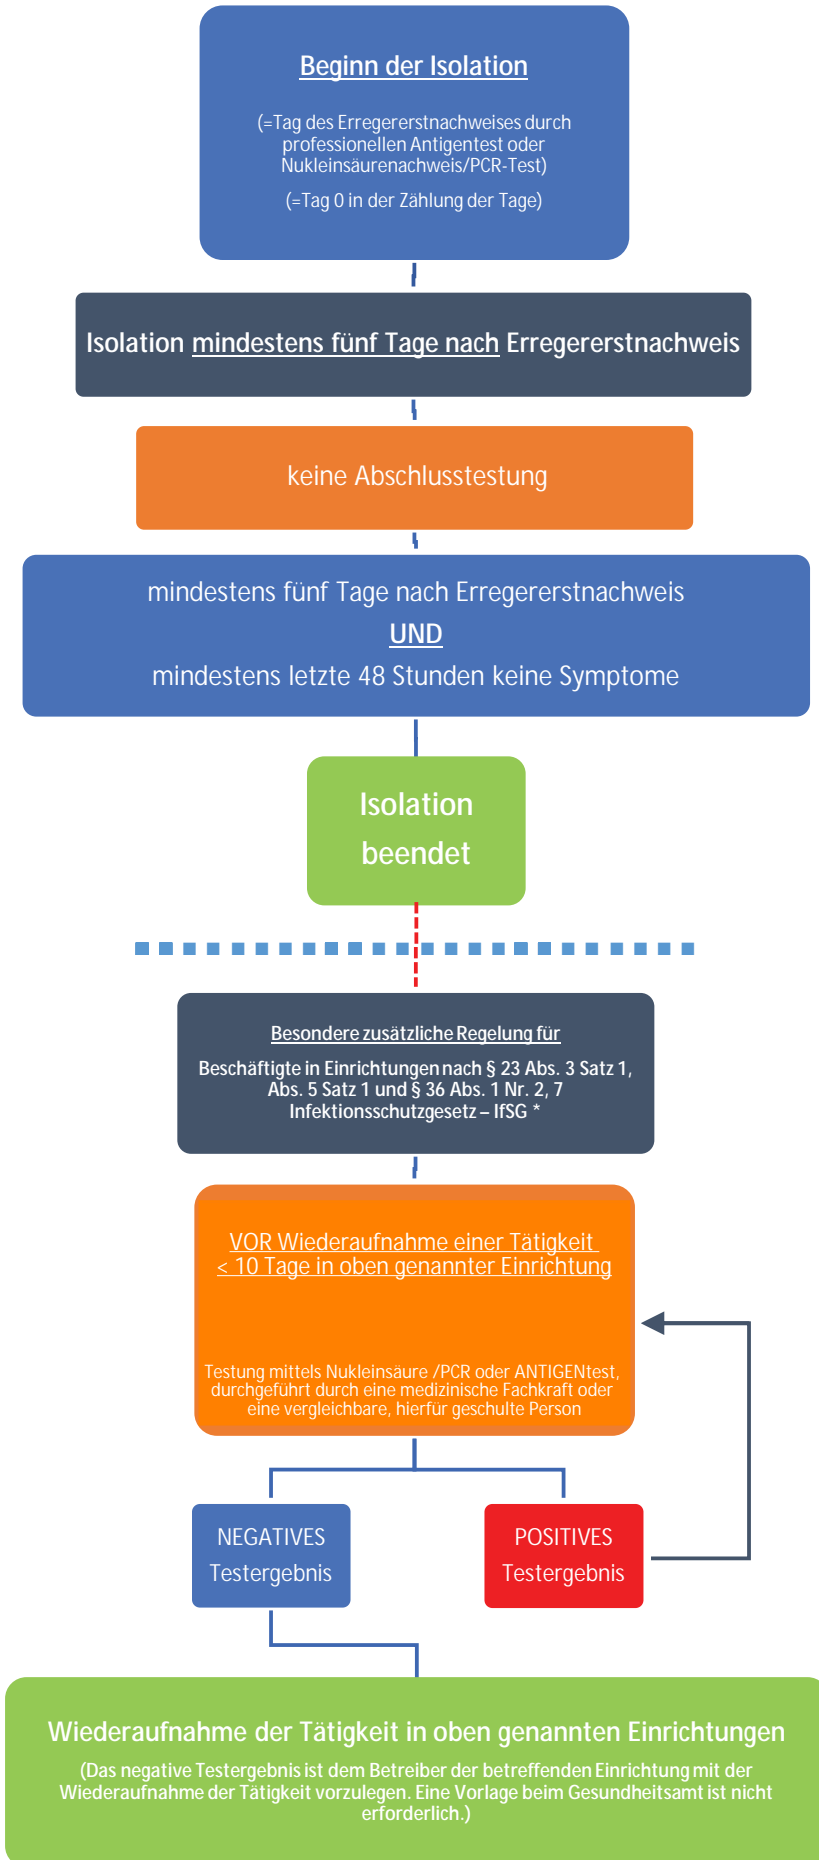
Beginn der Isolation

(=Tag des Erregererstnachweises durch professionellen Antigentest oder Nukleinsäurenachweis/PCR-Test)

(=Tag 0 in der Zählung der Tage)

Isolation mindestens fünf Tage nach Erregererstnachweis

keine Abschlusstestung

mindestens fünf Tage nach Erregererstnachweis
UND
mindestens letzte 48 Stunden keine Symptome

Isolation beendet

Besondere zusätzliche Regelung für

Beschäftigte in Einrichtungen nach § 23 Abs. 3 Satz 1, Abs. 5 Satz 1 und § 36 Abs. 1 Nr. 2, 7 Infektionsschutzgesetz – IfSG *

VOR Wiederaufnahme einer Tätigkeit
< 10 Tage in oben genannter Einrichtung

Testung mittels Nukleinsäure /PCR oder ANTIGENtest, durchgeführt durch eine medizinische Fachkraft oder eine vergleichbare, hierfür geschulte Person

NEGATIVES Testergebnis

POSITIVES Testergebnis

Wiederaufnahme der Tätigkeit in oben genannten Einrichtungen

(Das negative Testergebnis ist dem Betreiber der betreffenden Einrichtung mit der Wiederaufnahme der Tätigkeit vorzulegen. Eine Vorlage beim Gesundheitsamt ist nicht erforderlich.)